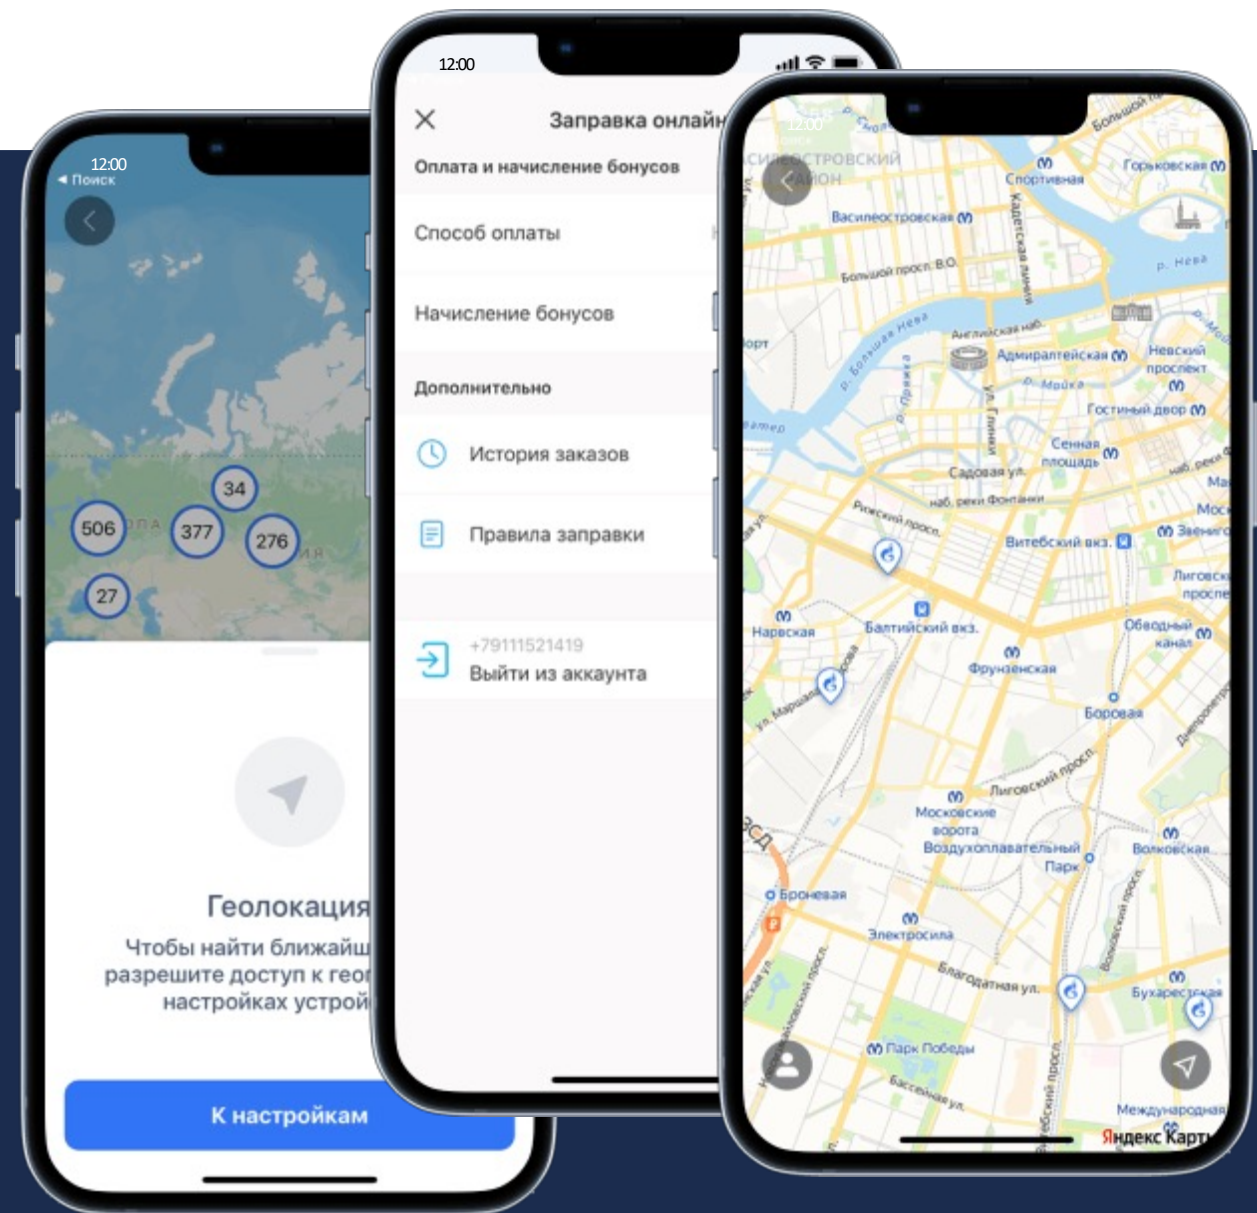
12:00
◀ Поиск

34
506
377
276
27

Геолокация
Чтобы найти ближайш
разрешите доступ к гео
настройках устрой

К настройкам

12:00

Заправка онлайн

Оплата и начисление бонусов

Способ оплаты

Начисление бонусов

Дополнительно

История заказов

Правила заправки

+79111521419
Выйти из аккаунта

12:00

Василеостровский район
Спортивная
Горьковская
Василеостровская
Кадетская линия
Большой просп. В.О.
р. Нева
Большая Нева
Английская наб.
Адмиралтейская
Невский проспект
р. Мойка
Гостиный двор
Сенная площадь
Садовая ул.
наб. реки Фонтанки
Рижский просп.
Витебский вкз.
Звенигородская
Лиговский проспект
Нарвская
Балтийский вкз.
Обводный канал
Фрунзенская
Боровая
Лиговский просп.
Московские ворота
Воздухоплавательный Парк
Волковская
Броневая
Электросила
Благодатная ул.
Бухарестская
Парк Победы
Бассейная ул.
Международная
Яндекс Карты